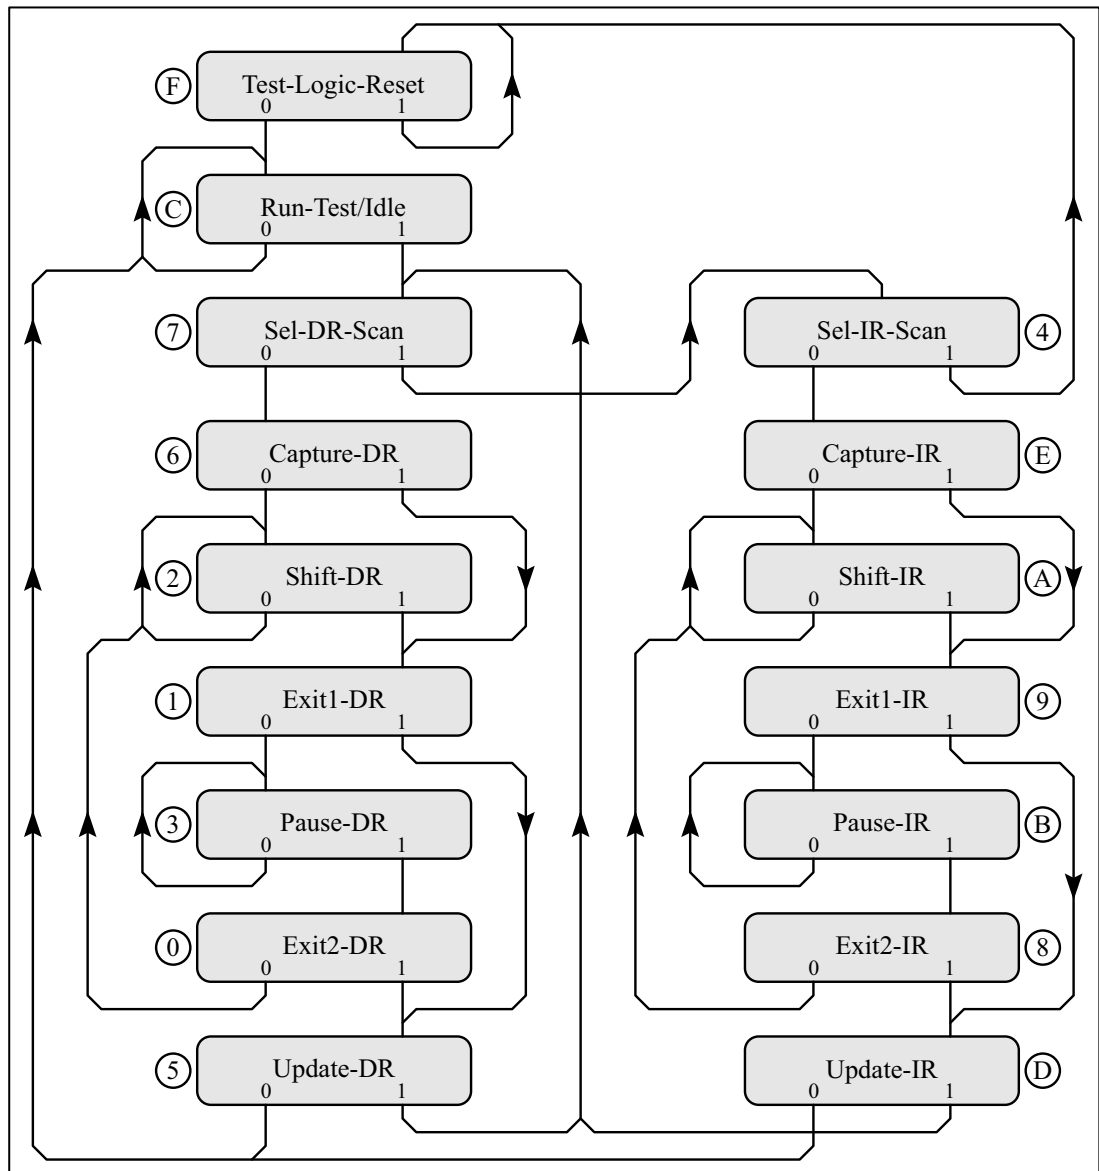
F Test-Logic-Reset
0 1

C Run-Test/Idle
0 1

7 Sel-DR-Scan
0 1

Sel-IR-Scan 4
0 1

6 Capture-DR
0 1

Capture-IR E
0 1

2 Shift-DR
0 1

Shift-IR A
0 1

1 Exit1-DR
0 1

Exit1-IR 9
0 1

3 Pause-DR
0 1

Pause-IR B
0 1

0 Exit2-DR
0 1

Exit2-IR 8
0 1

5 Update-DR
0 1

Update-IR D
0 1